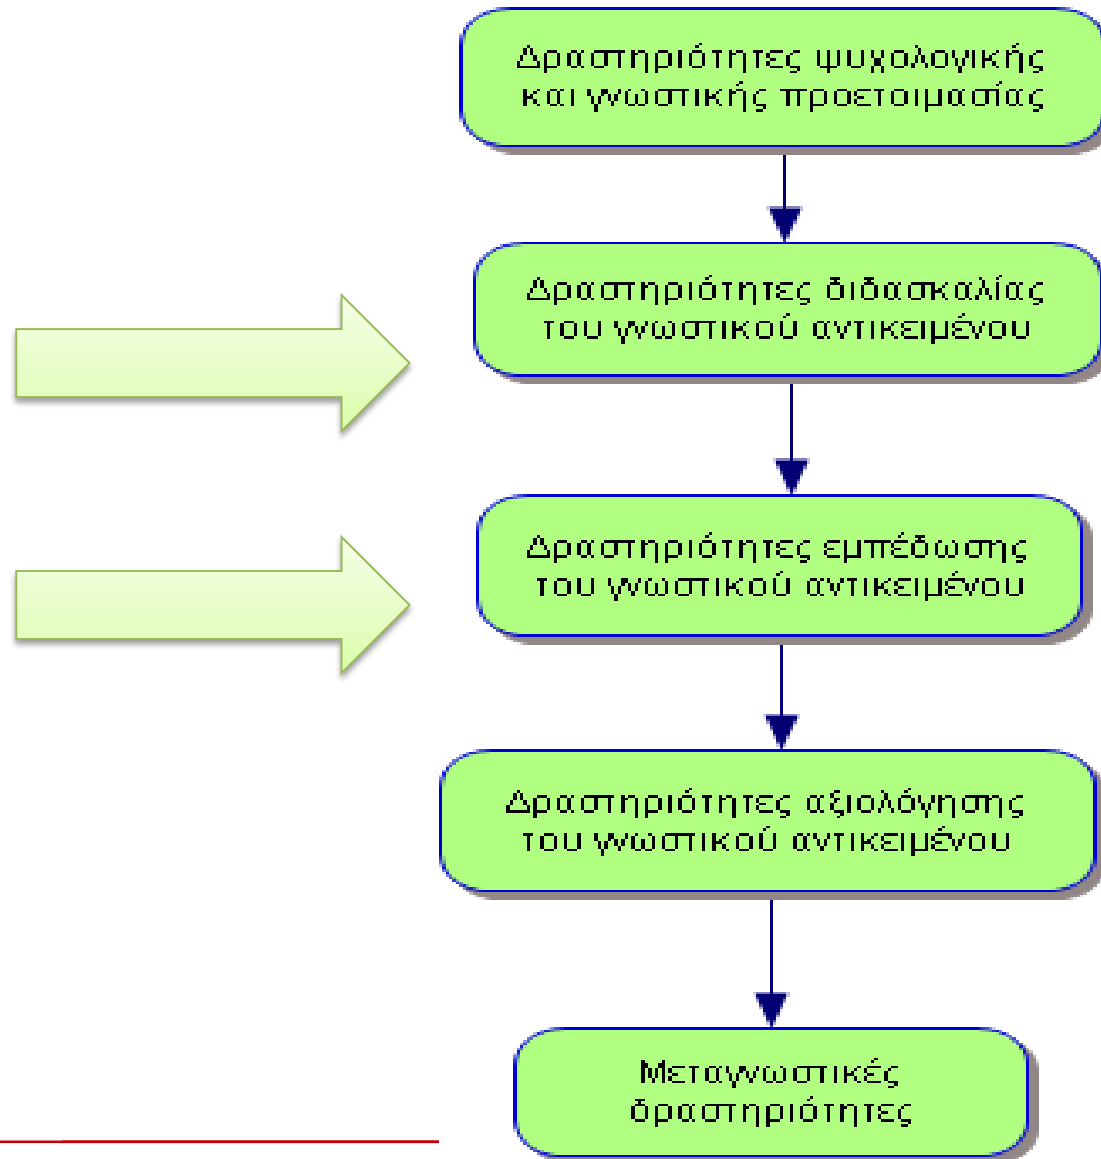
Δραστηριότητες ψυχολογικής και γνωστικής προετοιμασίας

Δραστηριότητες διδασκαλίας του γνωστικού αντικειμένου

Δραστηριότητες εμπέδωσης του γνωστικού αντικειμένου

Δραστηριότητες αξιολόγησης του γνωστικού αντικειμένου

Μεταγνωστικές δραστηριότητες